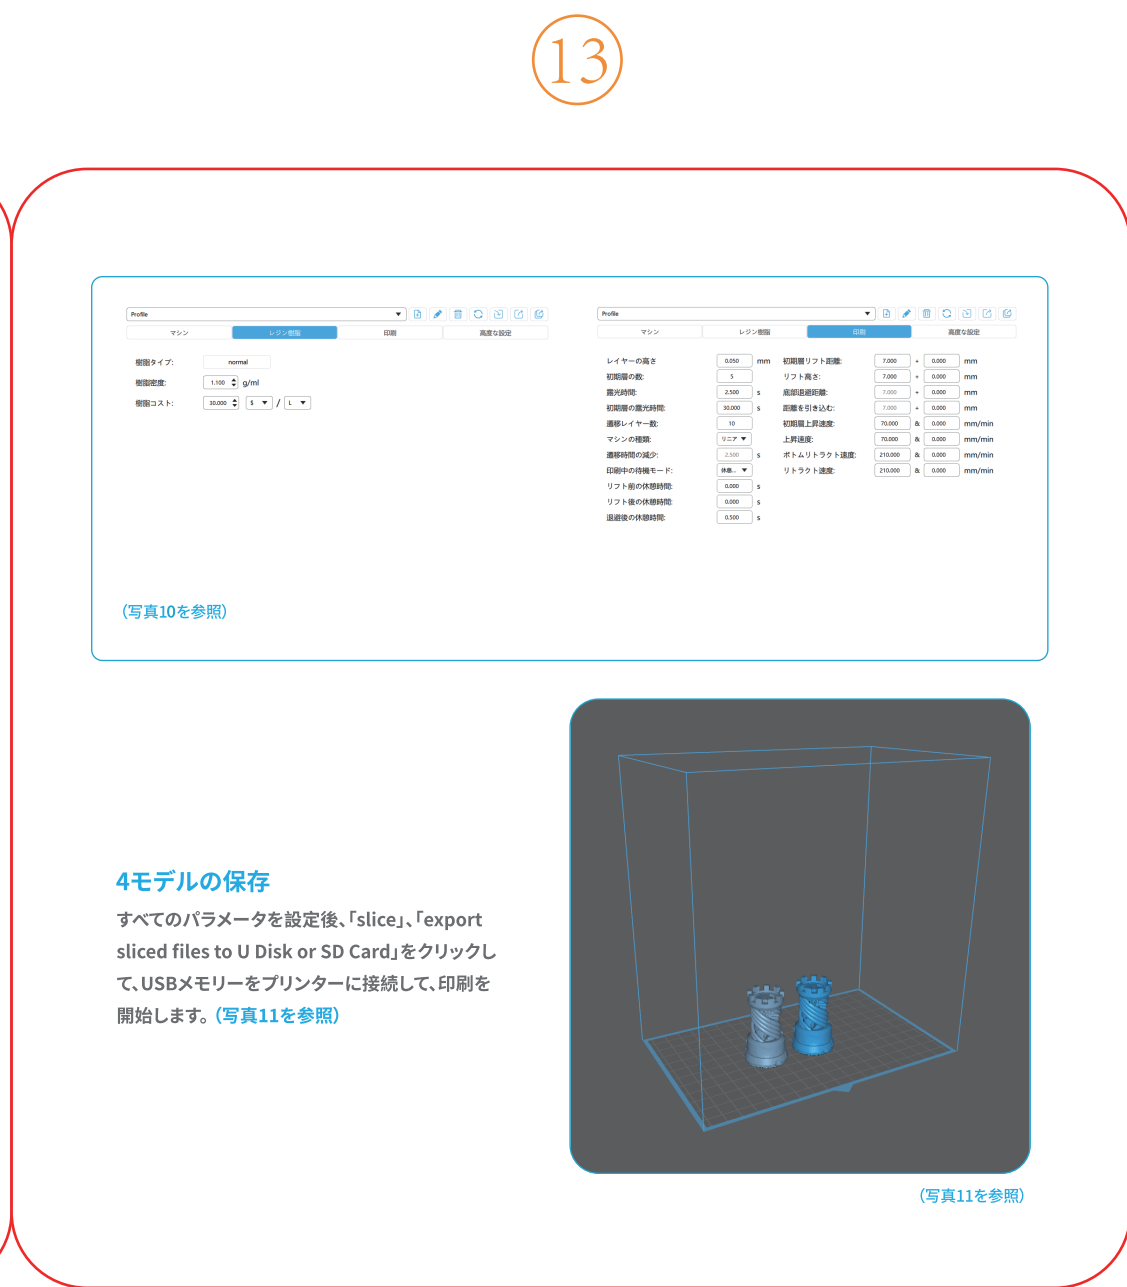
13

Profile

マシン | レジン樹脂 | 印刷 | 高度な設定

樹脂タイプ: normal
樹脂密度: 1.100 g/ml
樹脂コスト: 30.000 $ / L

Profile

マシン | レジン樹脂 | 印刷 | 高度な設定

レイヤーの高さ 0.050 mm
初期層の数: 5
露光時間: 2.500 s
初期層の露光時間: 30.000 s
遷移レイヤー数: 10
マシンの種類: リニア
遷移時間の減少: 2.500 s
印刷中の待機モード: 休憩...
リフト前の休憩時間: 0.000 s
リフト後の休憩時間: 0.000 s
退避後の休憩時間: 0.500 s

初期層リフト距離: 7.000 + 0.000 mm
リフト高さ: 7.000 + 0.000 mm
底部退避距離: 7.000 + 0.000 mm
距離を引き込む: 7.000 + 0.000 mm
初期層上昇速度: 70.000 & 0.000 mm/min
上昇速度: 70.000 & 0.000 mm/min
ボトムリトラクト速度: 210.000 & 0.000 mm/min
リトラクト速度: 210.000 & 0.000 mm/min

(写真10を参照)

4モデルの保存

すべてのパラメータを設定後、「slice」、「export sliced files to U Disk or SD Card」をクリックして、USBメモリーをプリンターに接続して、印刷を開始します。(写真11を参照)

(写真11を参照)